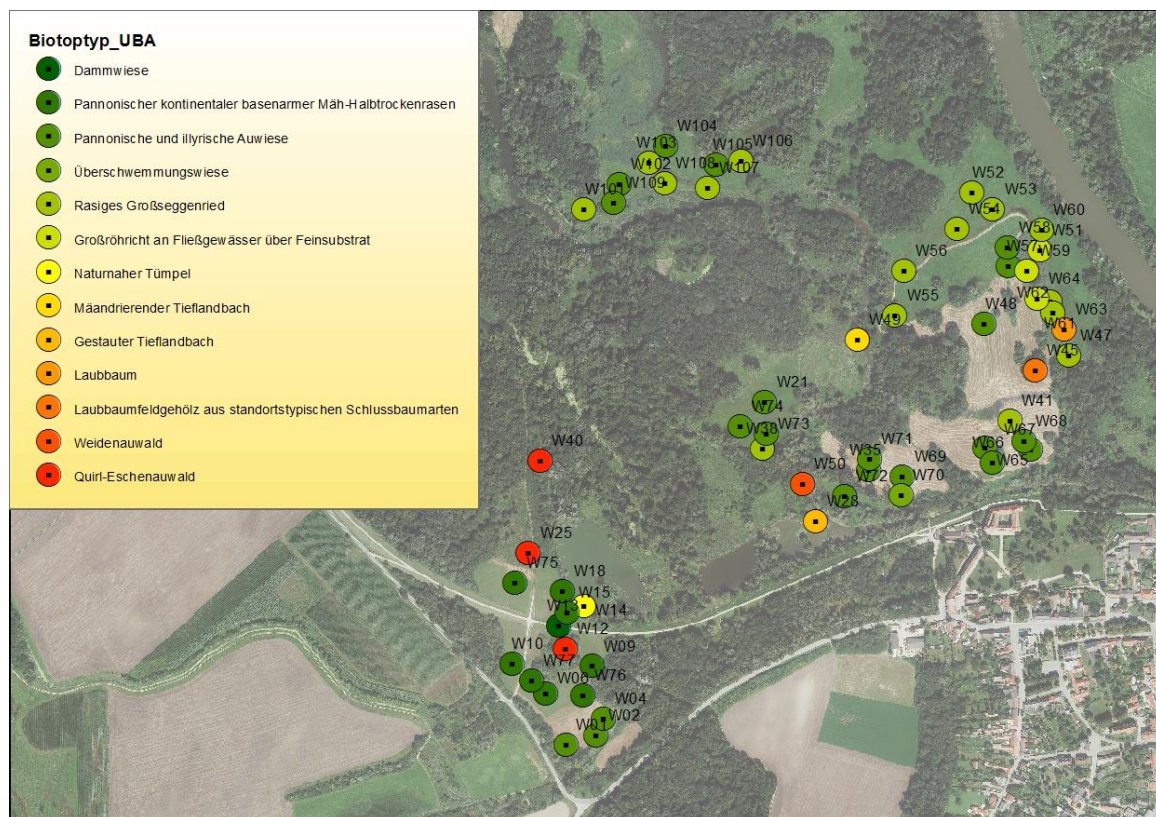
Biotoptyp_UBA

Dammwiese

Pannonischer kontinentaler basenarmer Mäh-Halbtrockenrasen

Pannonische und illyrische Auwiese

Überschwemmungswiese

Rasiges Großseggenried

Großröhricht an Fließgewässer über Feinsubstrat

Naturnaher Tümpel

Mäandrierender Tieflandbach

Gestauter Tieflandbach

Laubbaum

Laubbaumfeldgehölz aus standortstypischen Schlussbaumarten

Weidenauwald

Quirl-Eschenauwald

W104
W103
W105
W106
W102
W108
W107
W109
W101
W52
W53
W54
W60
W58
W51
W57
W59
W56
W64
W62
W55
W48
W63
W49
W61
W47
W45
W21
W74
W73
W38
W41
W68
W67
W71
W66
W65
W35
W69
W72
W70
W40
W50
W28
W25
W75
W18
W15
W13
W14
W12
W10
W09
W77
W76
W06
W04
W01
W02